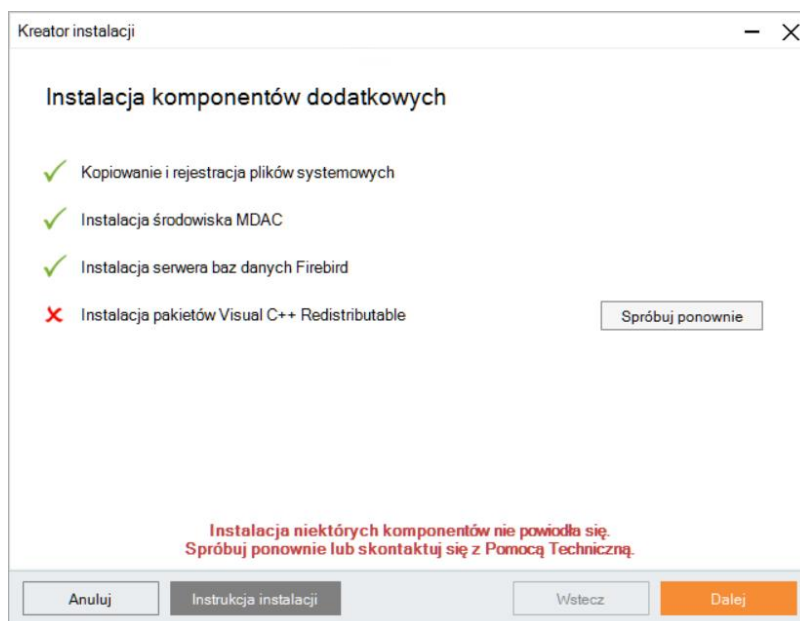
Kreator instalacji

Instalacja komponentów dodatkowych

Kopiowanie i rejestracja plików systemowych

Instalacja środowiska MDAC

Instalacja serwera baz danych Firebird

Instalacja pakietów Visual C++ Redistributable

Spróbuj ponownie

Instalacja niektórych komponentów nie powiodła się.
Spróbuj ponownie lub skontaktuj się z Pomocą Techniczną.

Anuluj

Instrukcja instalacji

Wstecz

Dalej